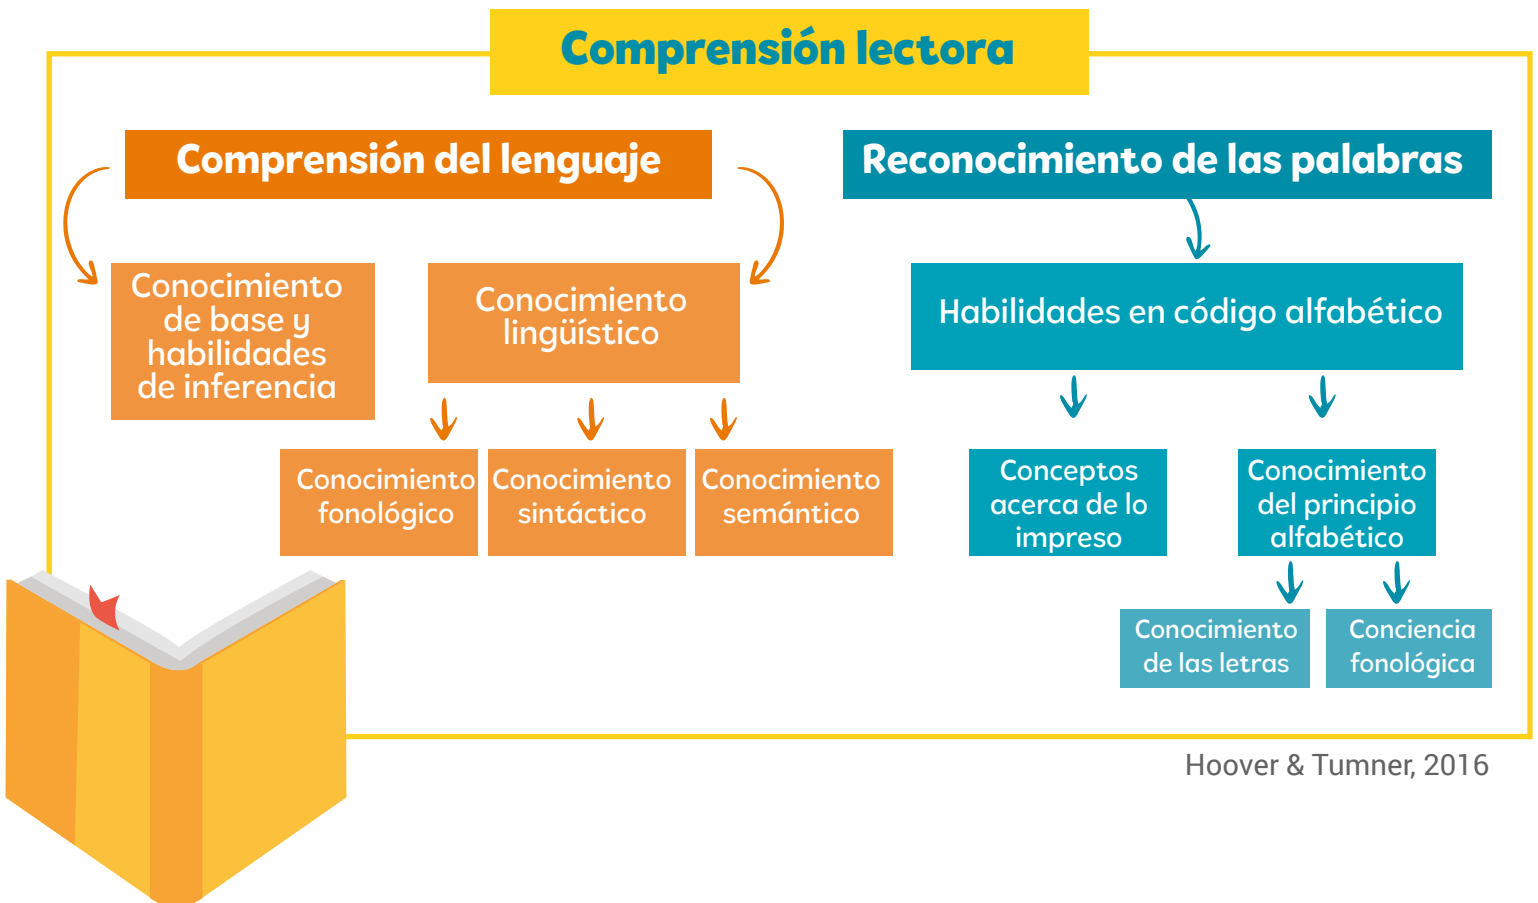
Comprensión lectora

Comprensión del lenguaje

Conocimiento de base y habilidades de inferencia

Conocimiento lingüístico

Conocimiento fonológico

Conocimiento sintáctico

Conocimiento semántico

Reconocimiento de las palabras

Habilidades en código alfabético

Conceptos acerca de lo impreso

Conocimiento del principio alfabético

Conocimiento de las letras

Conciencia fonológica

Hoover & Tumner, 2016